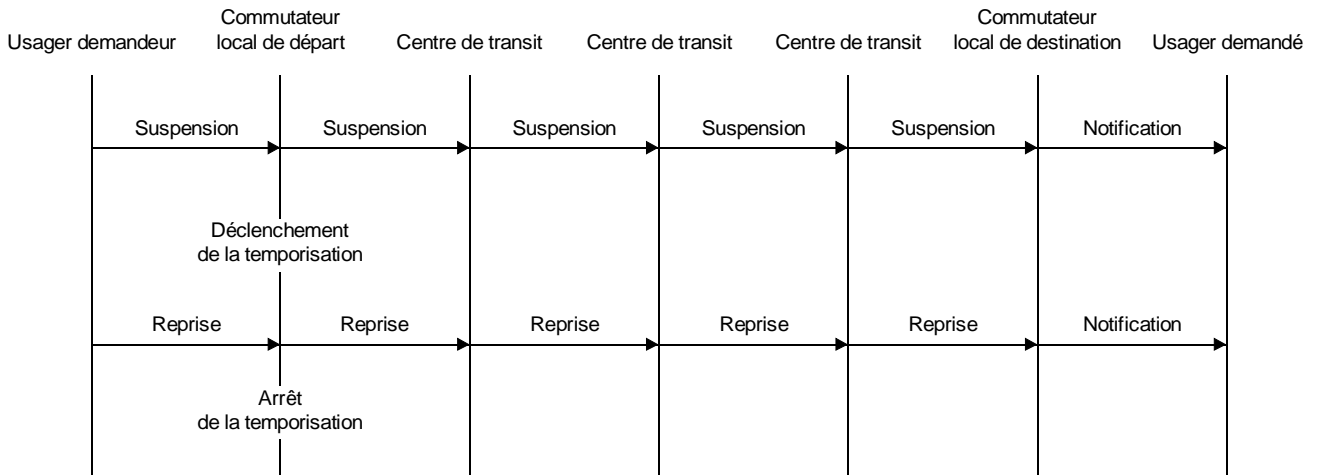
Usager demandeur

Commutateur local de départ

Centre de transit

Centre de transit

Centre de transit

Commutateur local de destination

Usager demandé

Suspension

Suspension

Suspension

Suspension

Suspension

Notification

Déclenchement de la temporisation

Reprise

Reprise

Reprise

Reprise

Reprise

Notification

Arrêt de la temporisation